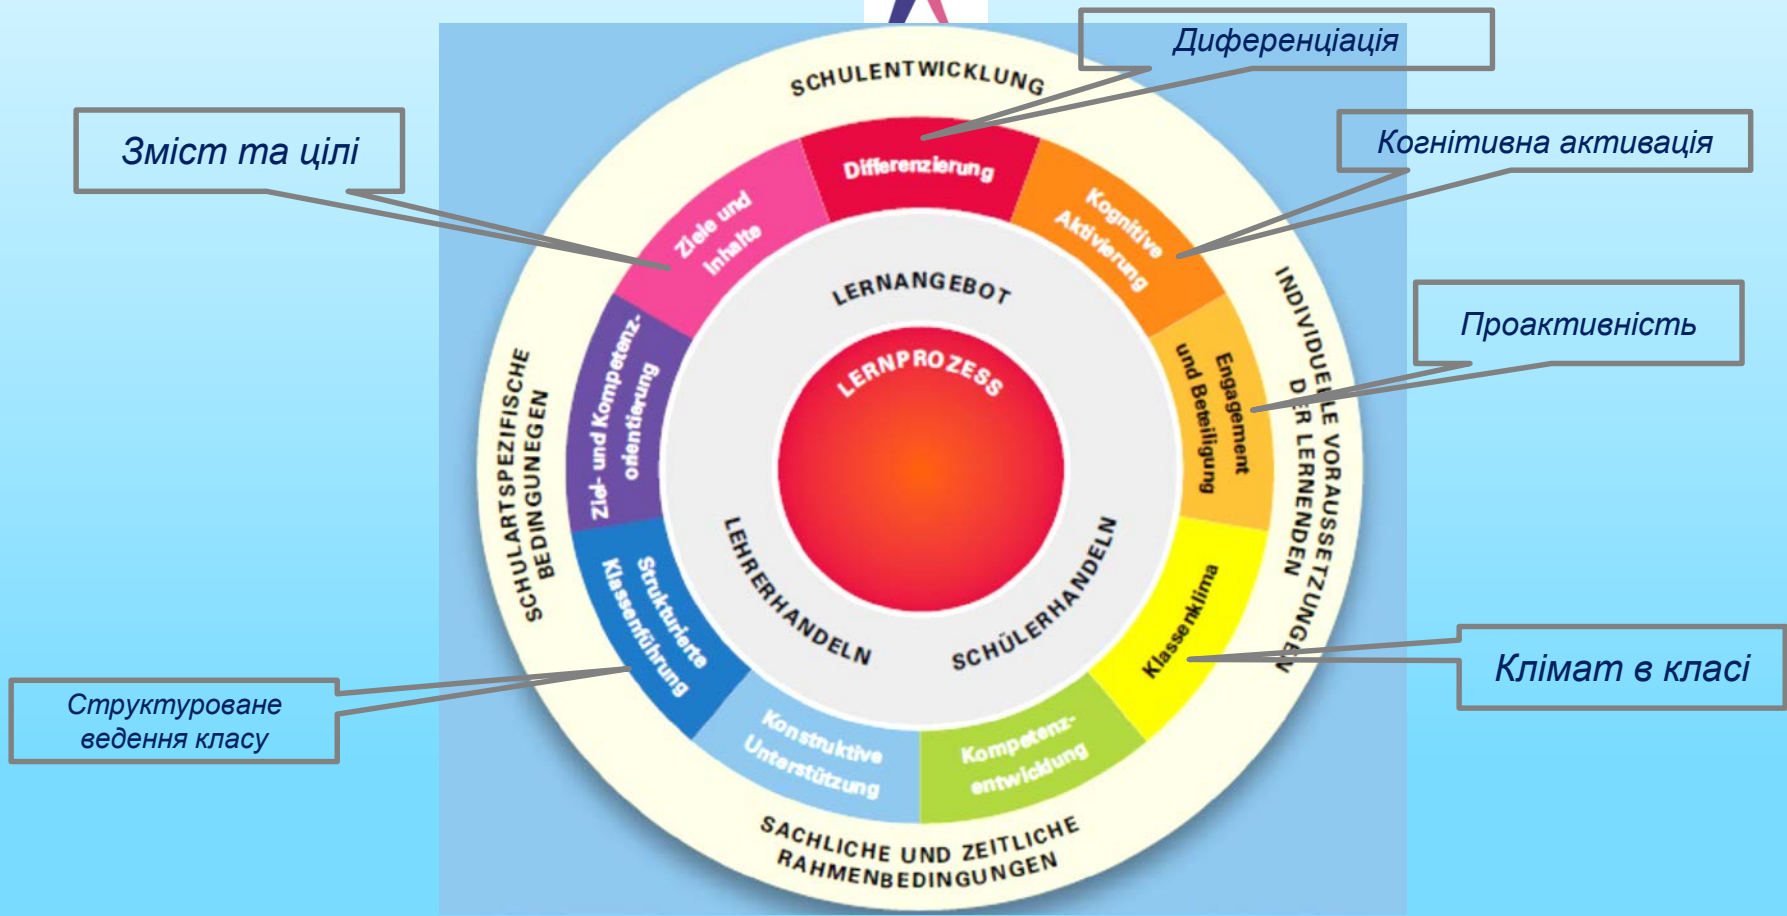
Диференціація

Зміст та цілі

Когнітивна активація

Проактивність

Клімат в класі

Структуроване ведення класу

SCHULENTWICKLUNG

Differenzierung

Ziele und Inhalte

Kognitive Aktivierung

Engagement und Beteiligung

Klassenklima

Kompetenzentwicklung

Konstruktive Unterstützung

Strukturierte Klassenführung

Ziel- und Kompetenzorientierung

LERNANGEBOT

LERNPROZESS

LEHRERHANDELN

SCHÜLERHANDELN

SCHULARTSPEZIFISCHE BEDINGUNGEN

INDIVIDUELLE VORAUSSETZUNGEN DER LERNENDEN

SACHLICHE UND ZEITLICHE RAHMENBEDINGUNGEN